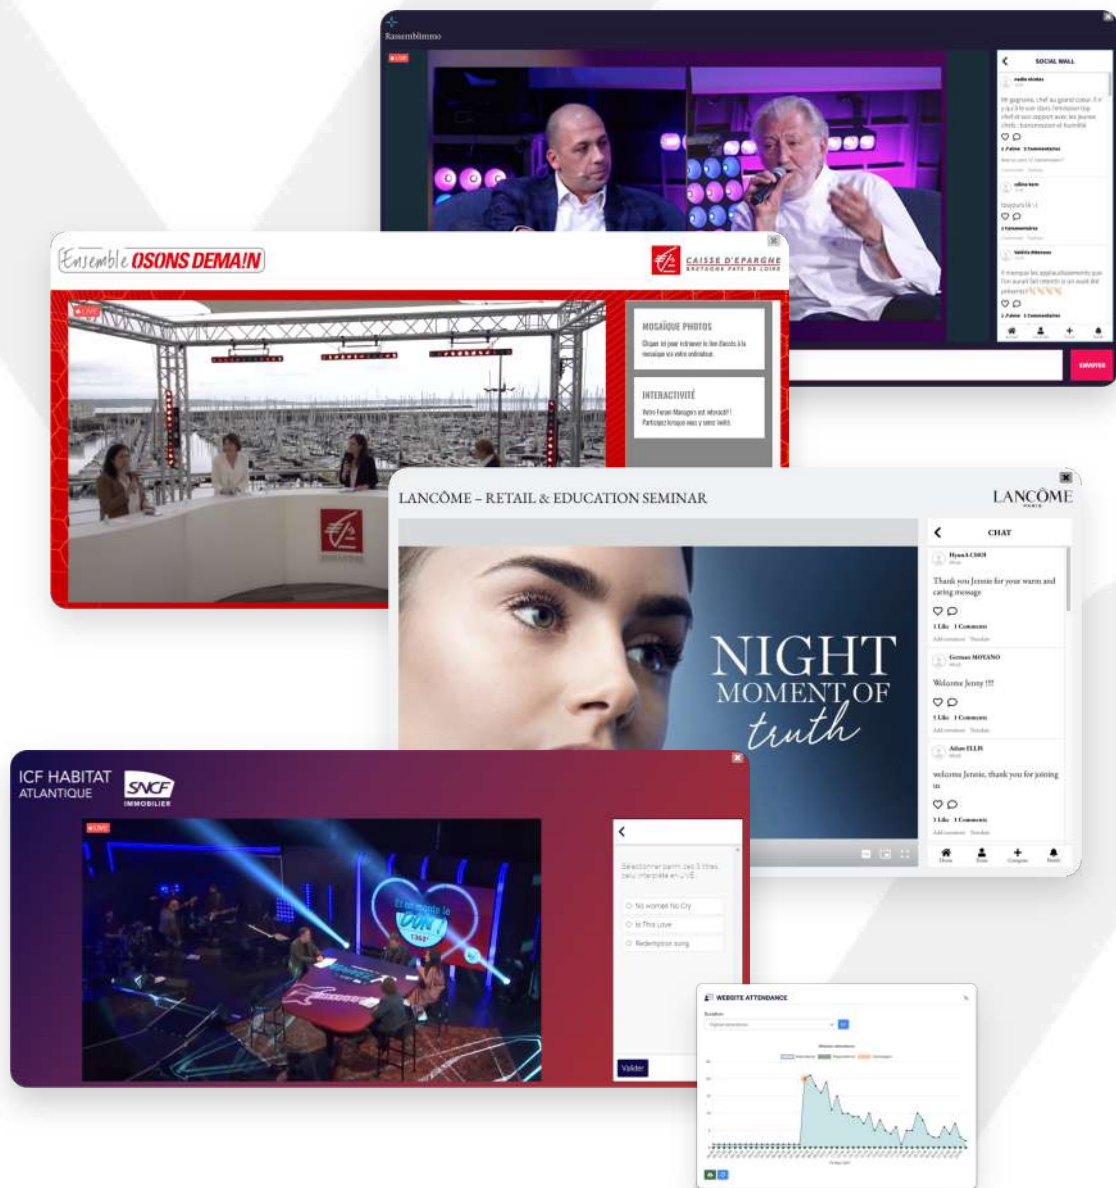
Rassemblimmo

LIVE

SOCIAL WALL

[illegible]

1 J'aime 2 Commentaires

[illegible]

toujours là

1 Commentaire

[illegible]

ENVOYER

Ensemble OSONS DEMA!N

CAISSE D'EPARGNE BRETAGNE PAYS DE LOIRE

LIVE

MOSAÏQUE PHOTOS

Cliquez ici pour retrouver le lien Ecoute à la mosaïque via votre ordinateur.

INTERACTIVITÉ

Votre Forum Managers est interactif ! Participez lorsque vous y serez invité.

LANCÔME – RETAIL & EDUCATION SEMINAR

LANCÔME PARIS

NIGHT MOMENT OF truth

CHAT

Hyun A CHOI

Thank you Jennie for your warm and caring message

1 Like 1 Comment

German MOYANO

Welcome Jenny !!!

1 Like 1 Comment

Adam ELLIS

welcome Jennie, thank you for joining us

1 Like 1 Comment

ICF HABITAT ATLANTIQUE

SNCF IMMOBILIER

LIVE

Sélectionner parmi ces 3 titres celui interprété en LIVE

No women No Cry

Is This Love

Redemption song

Valider

WEBSITE ATTENDANCE